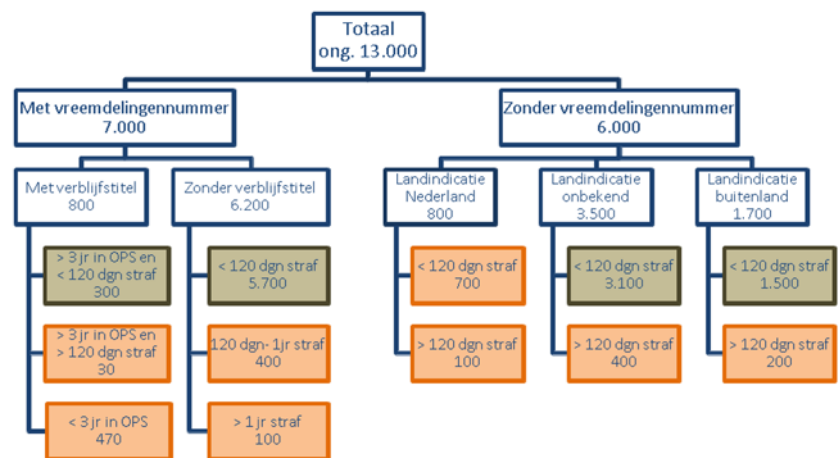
Totaal
ong. 13.000

Met vreemdelingennummer
7.000

Met verblijfstitel
800

> 3 jr in OPS en < 120 dgn straf
300

> 3 jr in OPS en > 120 dgn straf
30

< 3 jr in OPS
470

Zonder verblijfstitel
6.200

< 120 dgn straf
5.700

120 dgn- 1jr straf
400

> 1 jr straf
100

Zonder vreemdelingennummer
6.000

Landindicatie Nederland
800

< 120 dgn straf
700

> 120 dgn straf
100

Landindicatie onbekend
3.500

< 120 dgn straf
3.100

> 120 dgn straf
400

Landindicatie buitenland
1.700

< 120 dgn straf
1.500

> 120 dgn straf
200